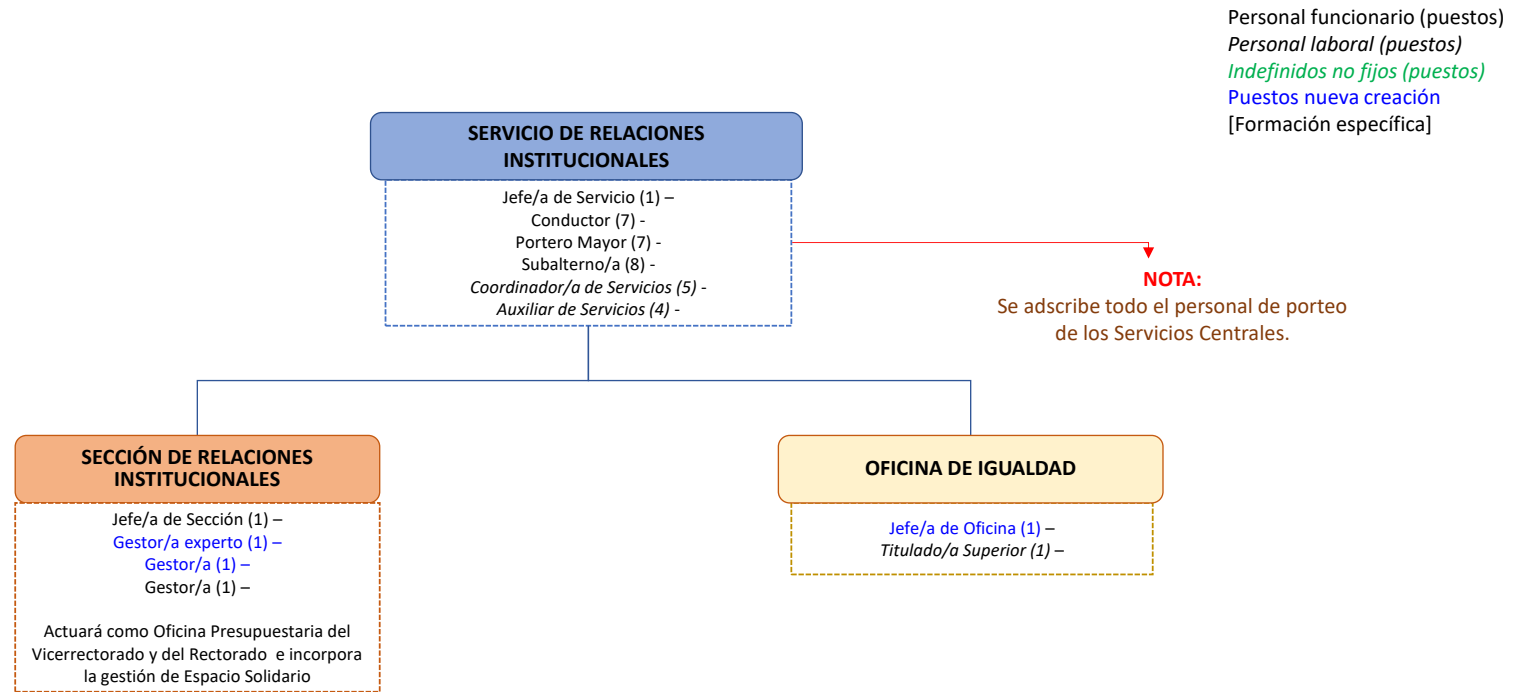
Personal funcionario (puestos)
*Personal laboral (puestos)*
*Indefinidos no fijos (puestos)*
Puestos nueva creación
[Formación específica]

SERVICIO DE RELACIONES INSTITUCIONALES

Jefe/a de Servicio (1) –
Conductor (7) -
Portero Mayor (7) -
Subalterno/a (8) -
*Coordinador/a de Servicios (5)* -
*Auxiliar de Servicios (4)* -

NOTA:
Se adscribe todo el personal de porteo de los Servicios Centrales.

SECCIÓN DE RELACIONES INSTITUCIONALES

Jefe/a de Sección (1) –
Gestor/a experto (1) –
Gestor/a (1) –
Gestor/a (1) –

Actuará como Oficina Presupuestaria del Vicerrectorado y del Rectorado e incorpora la gestión de Espacio Solidario

OFICINA DE IGUALDAD

Jefe/a de Oficina (1) –
*Titulado/a Superior (1)* –